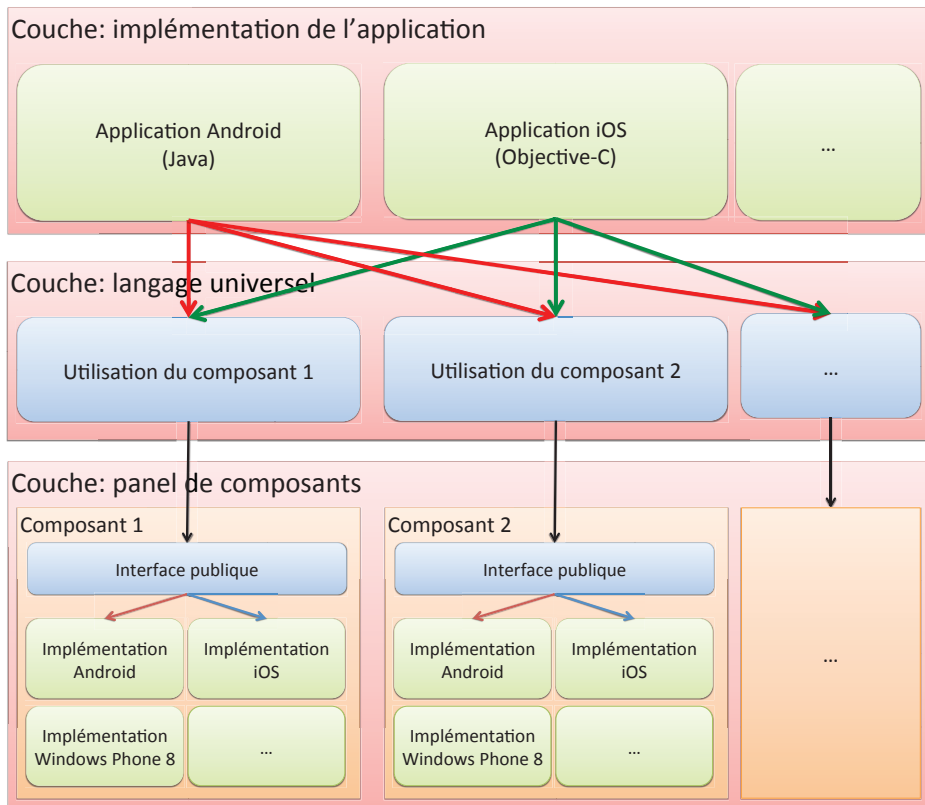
Couche: implémentation de l'application

Application Android
(Java)

Application iOS
(Objective-C)

...

Couche: langage universel

Utilisation du composant 1

Utilisation du composant 2

...

Couche: panel de composants

Composant 1

Interface publique

Implémentation Android

Implémentation iOS

Implémentation Windows Phone 8

...

Composant 2

Interface publique

Implémentation Android

Implémentation iOS

Implémentation Windows Phone 8

...

...